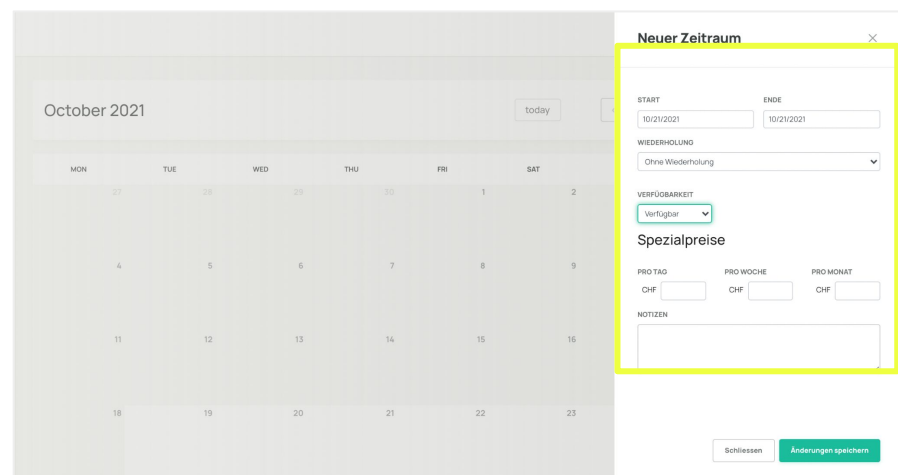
October 2021

today

| MON | TUE | WED | THU | FRI | SAT |
|---|---|---|---|---|---|
| 27 | 28 | 29 | 30 | 1 | 2 |
| 4 | 5 | 6 | 7 | 8 | 9 |
| 11 | 12 | 13 | 14 | 15 | 16 |
| 18 | 19 | 20 | 21 | 22 | 23 |

Neuer Zeitraum

×

START
10/21/2021

ENDE
10/21/2021

WIEDERHOLUNG
Ohne Wiederholung

VERFÜGBARKEIT
Verfügbar

Spezialpreise

PRO TAG
CHF

PRO WOCHE
CHF

PRO MONAT
CHF

NOTIZEN

Schliessen

Änderungen speichern